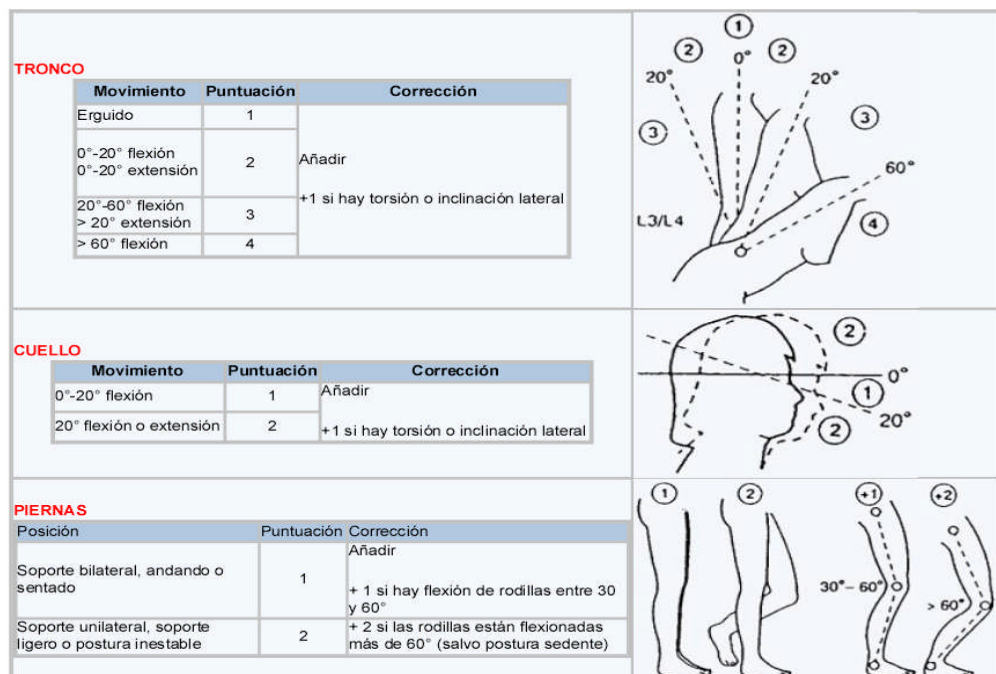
TRONCO

| Movimiento | Puntuación | Corrección |
|---|---|---|
| Erguido | 1 | Añadir<br>+1 si hay torsión o inclinación lateral |
| 0°-20° flexión<br>0°-20° extensión | 2 | |
| 20°-60° flexión<br>> 20° extensión | 3 | |
| > 60° flexión | 4 | |

1 2 2 20° 0° 20° 3 3 60° L3/L4 4

CUELLO

| Movimiento | Puntuación | Corrección |
|---|---|---|
| 0°-20° flexión | 1 | Añadir<br>+1 si hay torsión o inclinación lateral |
| 20° flexión o extensión | 2 | |

2 0° 1 2 20°

PIERNAS

| Posición | Puntuación | Corrección |
|---|---|---|
| Soporte bilateral, andando o sentado | 1 | Añadir<br>+ 1 si hay flexión de rodillas entre 30 y 60° |
| Soporte unilateral, soporte ligero o postura inestable | 2 | + 2 si las rodillas están flexionadas más de 60° (salvo postura sedente) |

1 2 +1 +2 30° – 60° > 60°